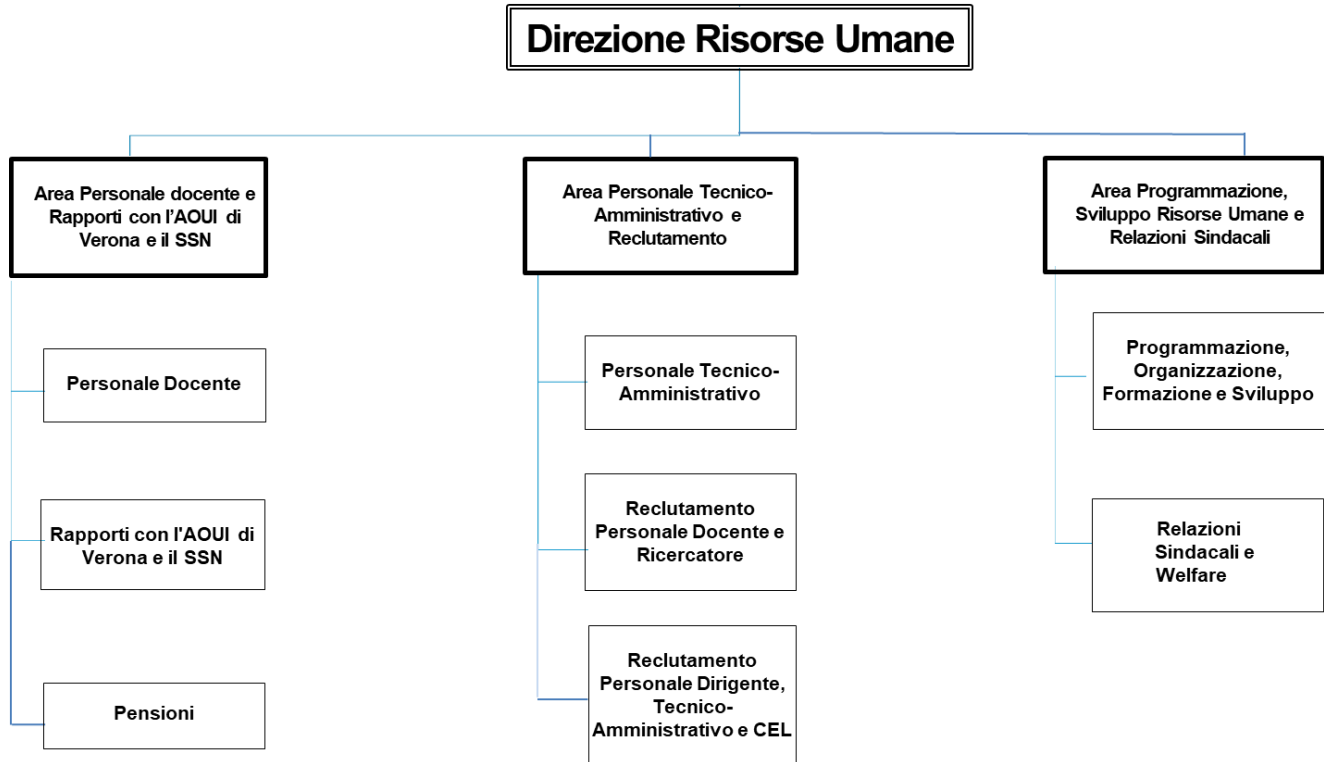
Direzione Risorse Umane

Area Personale docente e Rapporti con l'AOUI di Verona e il SSN

Personale Docente

Rapporti con l'AOUI di Verona e il SSN

Pensioni

Area Personale Tecnico-Amministrativo e Reclutamento

Personale Tecnico-Amministrativo

Reclutamento Personale Docente e Ricercatore

Reclutamento Personale Dirigente, Tecnico-Amministrativo e CEL

Area Programmazione, Sviluppo Risorse Umane e Relazioni Sindacali

Programmazione, Organizzazione, Formazione e Sviluppo

Relazioni Sindacali e Welfare